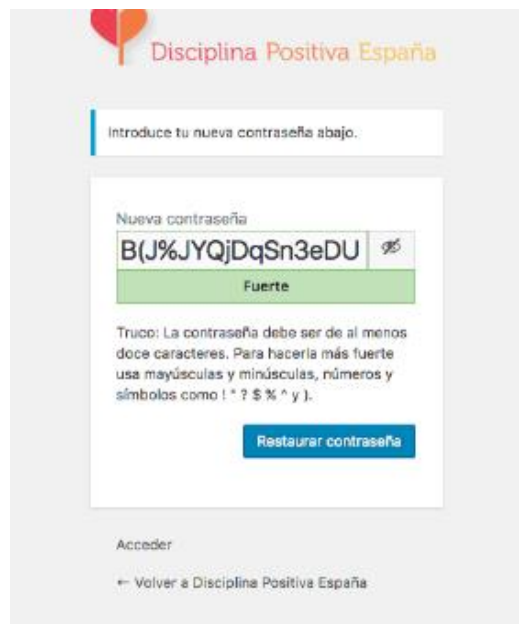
Disciplina Positiva España

Introduce tu nueva contraseña abajo.

Nueva contraseña

B(J%JYQjDqSn3eDU

Fuerte

Truco: La contraseña debe ser de al menos doce caracteres. Para hacerla más fuerte usa mayúsculas y minúsculas, números y símbolos como ! " ? $ % ^ y ).

Restaurar contraseña

Acceder

← Volver a Disciplina Positiva España